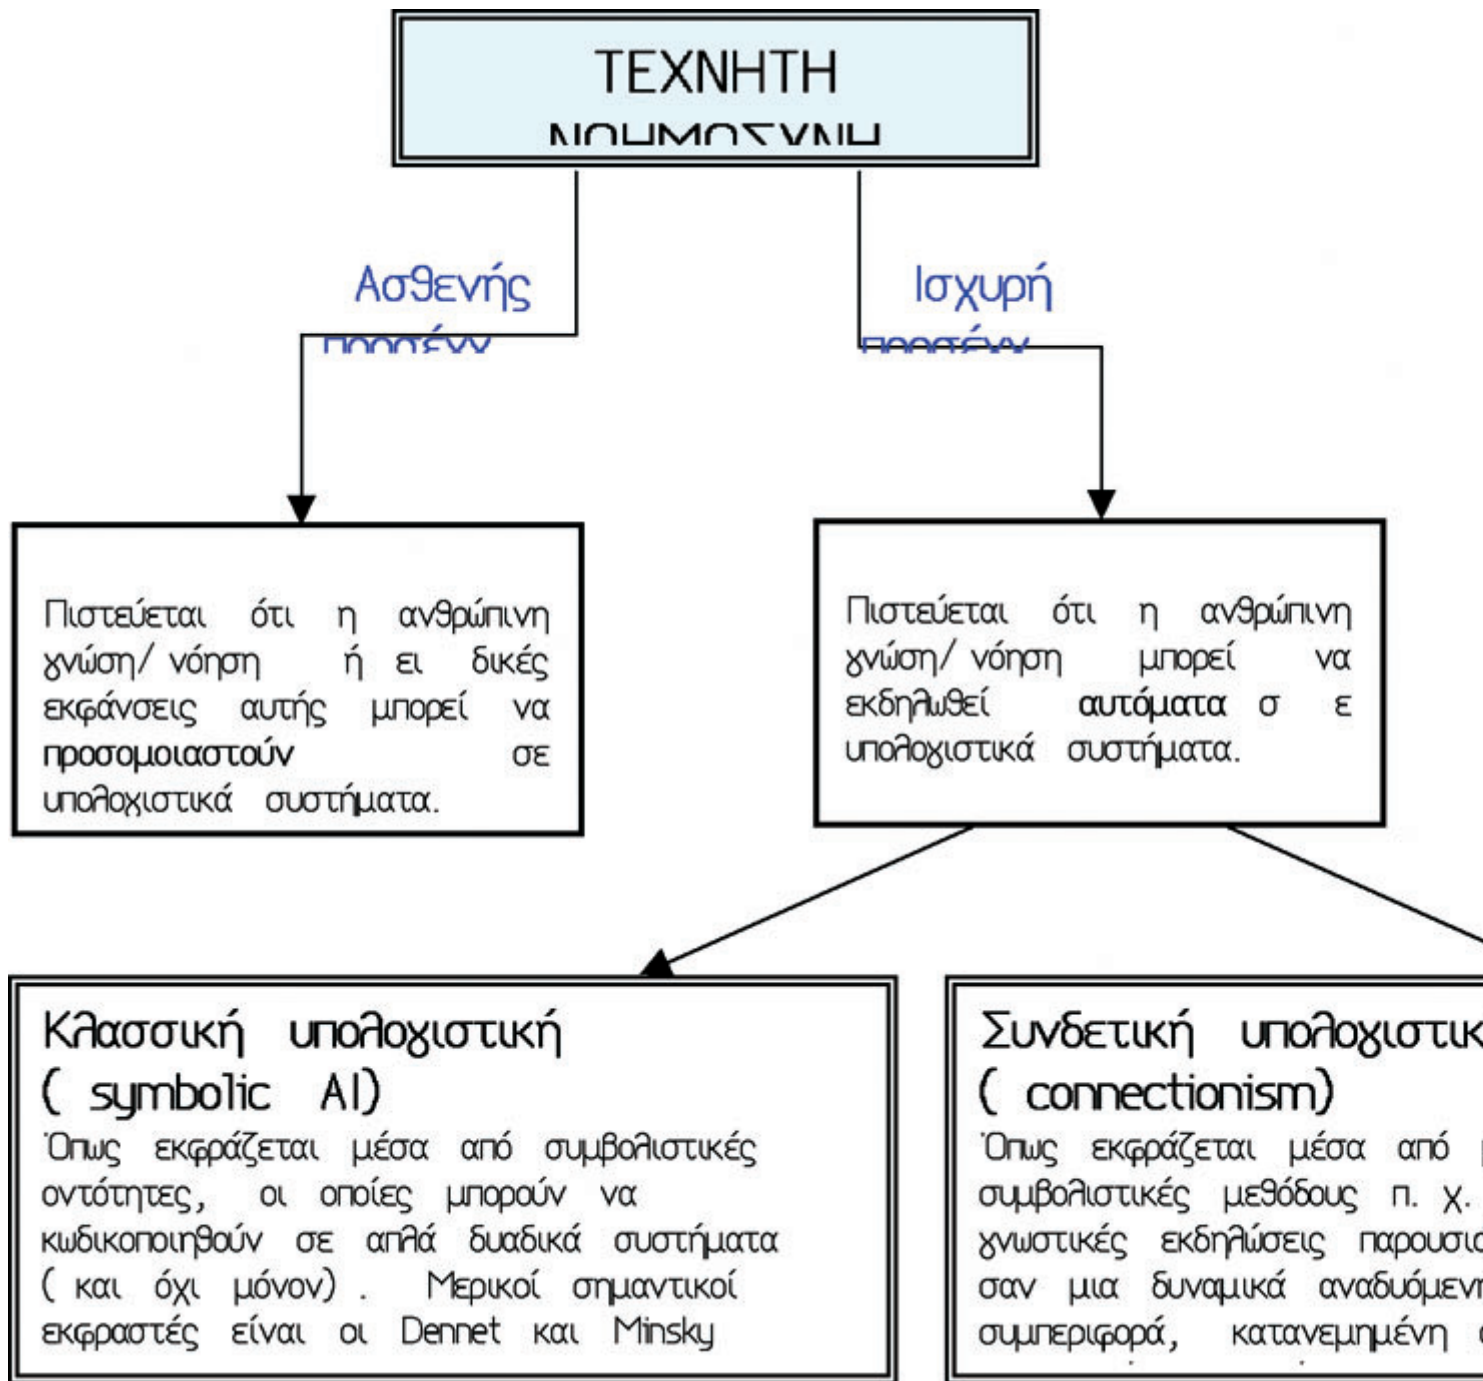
ΤΕΧΝΗΤΗ
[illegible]

Ασθενής
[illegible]

Ισχυρή
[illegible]

Πιστεύεται ότι η ανθρώπινη γνώση/ νόηση ή ει δικές εκφάνσεις αυτής μπορεί να **προσομοιαστούν** σε υπολοχιστικά συστήματα.

Πιστεύεται ότι η ανθρώπινη γνώση/ νόηση μπορεί να εκδηλωθεί **αυτόματα** σ ε υπολογιστικά συστήματα.

Κλασσική υπολογιστική
( symbolic AI)
Όπως εκφράζεται μέσα από συμβολιστικές οντότητες, οι οποίες μπορούν να κωδικοποιηθούν σε απλά δυαδικά συστήματα ( και όχι μόνον) . Μερικοί σημαντικοί εκφραστές είναι οι Dennet και Minsky

Συνδετική υπολογιστικ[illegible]
( connectionism)
Όπως εκφράζεται μέσα από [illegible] συμβολιστικές μεθόδους π. χ. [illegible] γνωστικές εκδηλώσεις παρουσι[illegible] σαν μια δυναμικά αναδυόμεν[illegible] συμπεριφορά, κατανεμημένη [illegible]